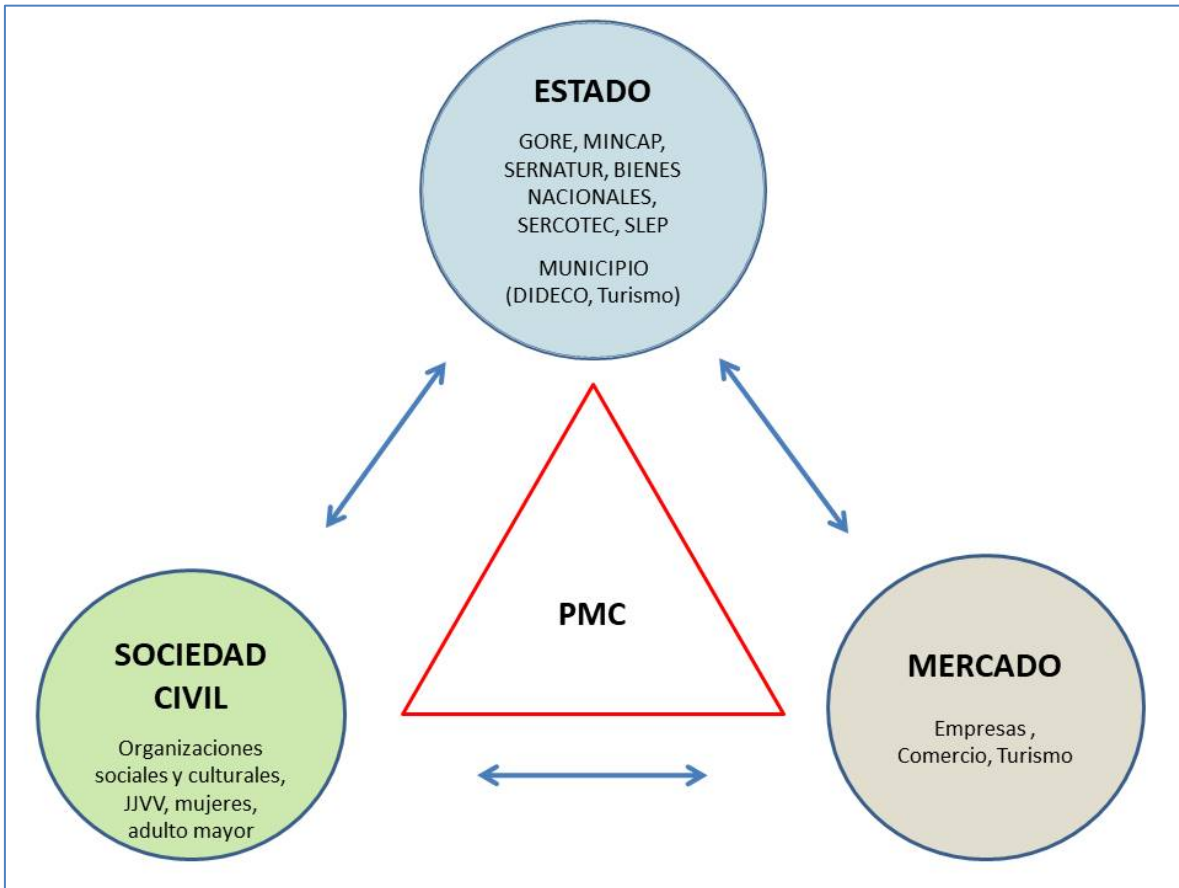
ESTADO

GORE, MINCAP, SERNATUR, BIENES NACIONALES, SERCOTEC, SLEP

MUNICIPIO (DIDECO, Turismo)

PMC

SOCIEDAD CIVIL

Organizaciones sociales y culturales, JJVV, mujeres, adulto mayor

MERCADO

Empresas , Comercio, Turismo